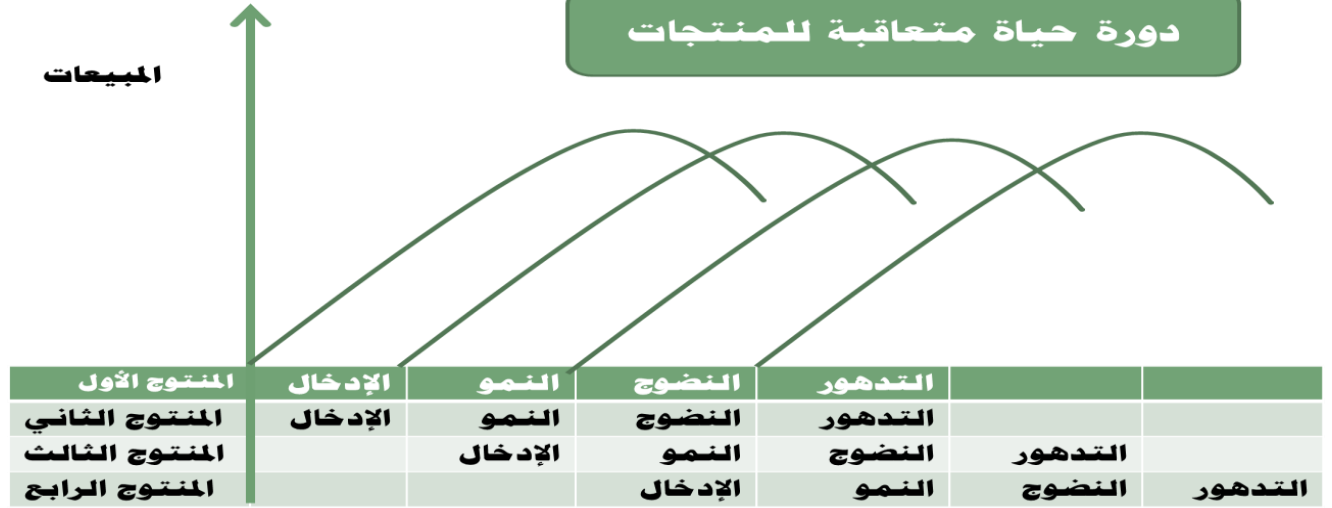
دورة حياة متعاقبة للمنتجات

المبيعات

| المنتوج الأول | الإدخال | النمو | النضوج | التدهور | | |
|---|---|---|---|---|---|---|
| المنتوج الثاني | الإدخال | النمو | النضوج | التدهور | | |
| المنتوج الثالث | | الإدخال | النمو | النضوج | التدهور | |
| المنتوج الرابع | | | الإدخال | النمو | النضوج | التدهور |